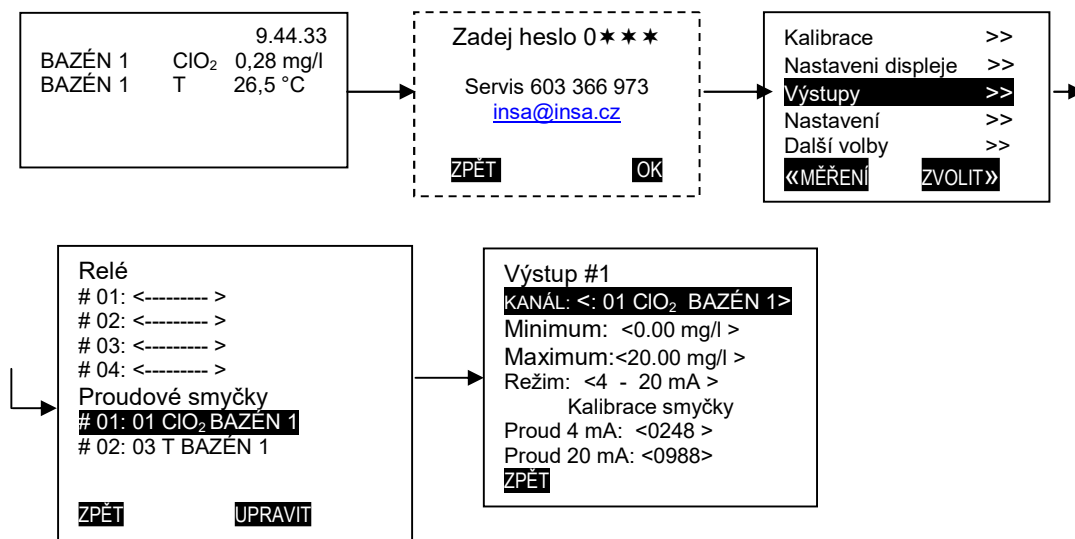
9.44.33
BAZÉN 1 $ClO_2$ 0,28 mg/l
BAZÉN 1 T 26,5 °C

Zadej heslo 0✶✶✶

Servis 603 366 973
insa@insa.cz

ZPĚT OK

Kalibrace >>
Nastaveni displeje >>
Výstupy >>
Nastavení >>
Další volby >>
«MĚŘENÍ ZVOLIT»

Relé
# 01: <--------- >
# 02: <--------- >
# 03: <--------- >
# 04: <--------- >
Proudové smyčky
# 01: 01 $ClO_2$ BAZÉN 1
# 02: 03 T BAZÉN 1

ZPĚT UPRAVIT

Výstup #1
KANÁL: <: 01 $ClO_2$ BAZÉN 1>
Minimum: <0.00 mg/l >
Maximum:<20.00 mg/l >
Režim: <4 - 20 mA >
Kalibrace smyčky
Proud 4 mA: <0248 >
Proud 20 mA: <0988>
ZPĚT